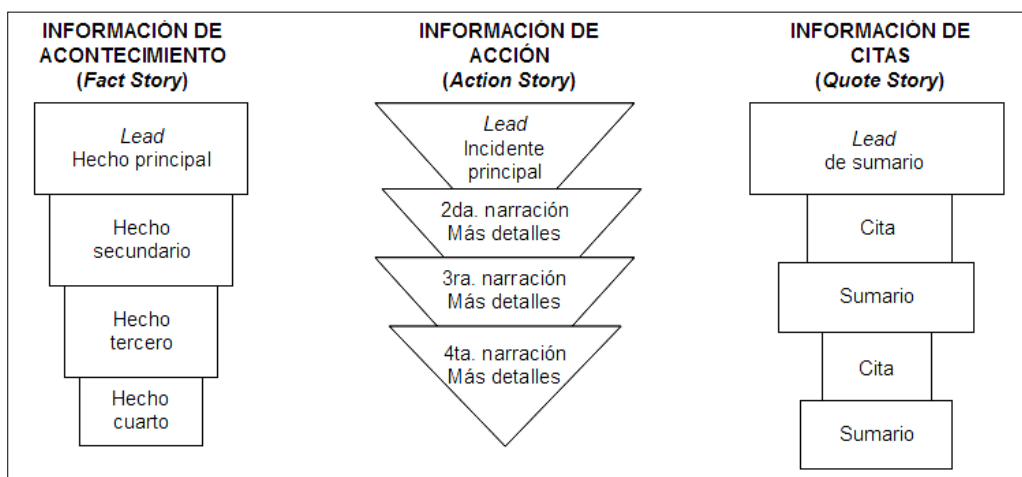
INFORMACIÓN DE ACONTECIMIENTO
(*Fact Story*)

*Lead*
Hecho principal

Hecho secundario

Hecho tercero

Hecho cuarto

INFORMACIÓN DE ACCIÓN
(*Action Story*)

*Lead*
Incidente principal

2da. narración
Más detalles

3ra. narración
Más detalles

4ta. narración
Más detalles

INFORMACIÓN DE CITAS
(*Quote Story*)

*Lead*
de sumario

Cita

Sumario

Cita

Sumario